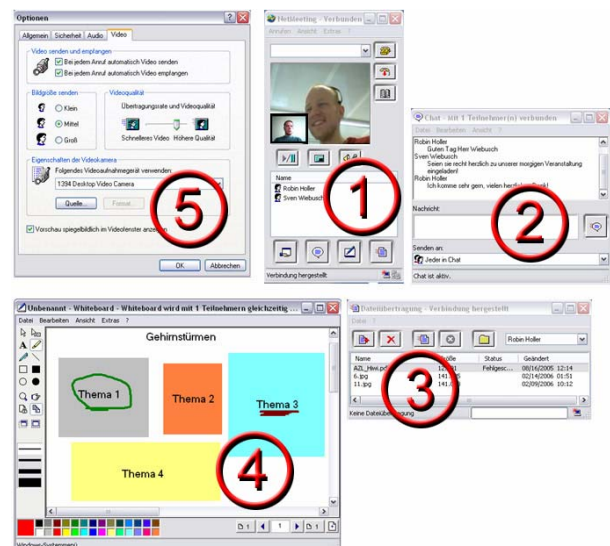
Optionen
Allgemein Sicherheit Audio Video
Video senden und empfangen
Bei jedem Anruf automatisch Video senden
Bei jedem Anruf automatisch Video empfangen
Bildgröße senden
Klein
Mittel
Groß
Videoqualität
Übertragungsrate und Videoqualität
Schnelleres Video Höhere Qualität
Eigenschaften der Videokamera
Folgendes Videoaufnahmegerät verwenden:
1394 Desktop Video Camera
Quelle... Format...
Vorschau spiegelbildlich im Videofenster anzeigen
OK Abbrechen
5

NetMeeting - Verbunden
Anrufen Ansicht Extras ?
Name
Robin Holler
Sven Wiebusch
Verbindung hergestellt
1

Chat - mit 1 Teilnehmer(n) verbunden
Datei Bearbeiten Ansicht ?
Robin Holler
Guten Tag Herr Wiebusch
Sven Wiebusch
Seien sie recht herzlich zu unserer morgigen Veranstaltung eingeladen!
Robin Holler
Ich komme sehr gern, vielen herzlichen Dank!
Nachricht:
Senden an:
Jeder in Chat
Chat ist aktiv.
2

Unbenannt - Whiteboard - Whiteboard wird mit 1 Teilnehmern gleichzeitig ...
Datei Bearbeiten Ansicht Extras ?
Gehirnstürmen
Thema 1
Thema 2
Thema 3
Thema 4
1
4

Dateiübertragung - Verbindung hergestellt
Datei ?
Robin Holler
Name Größe Status Geändert
AZL_Hiwi.pd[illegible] Fehlgesc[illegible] 08/16/2005 12:14
6.jpg 141 02/14/2006 01:51
11.jpg 141 02/09/2006 10:12
Keine Dateiübertragung
3